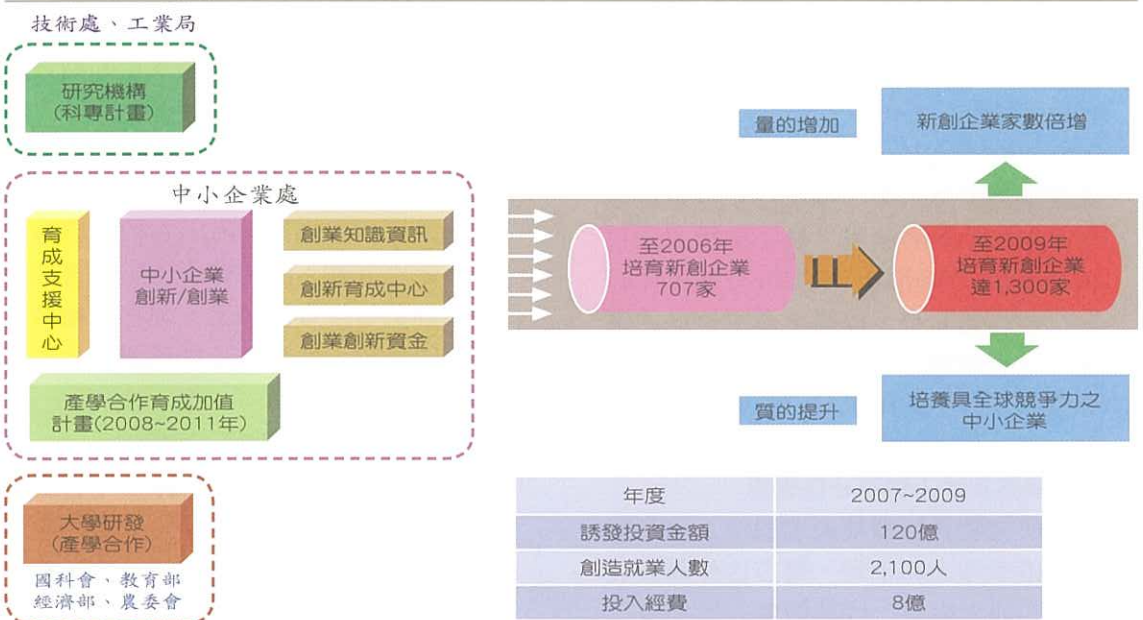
技術處、工業局

研究機構
(科專計畫)

中小企業處

育成支援中心

中小企業
創新/創業

創業知識資訊

創新育成中心

創業創新資金

產學合作育成加值計畫(2008~2011年)

大學研發
(產學合作)

國科會、教育部
經濟部、農委會

量的增加

新創企業家數倍增

至2006年
培育新創企業
707家

至2009年
培育新創企業
達1,300家

質的提升

培養具全球競爭力之中小企業

| 年度 | 2007~2009 |
|---|---|
| 誘發投資金額 | 120億 |
| 創造就業人數 | 2,100人 |
| 投入經費 | 8億 |